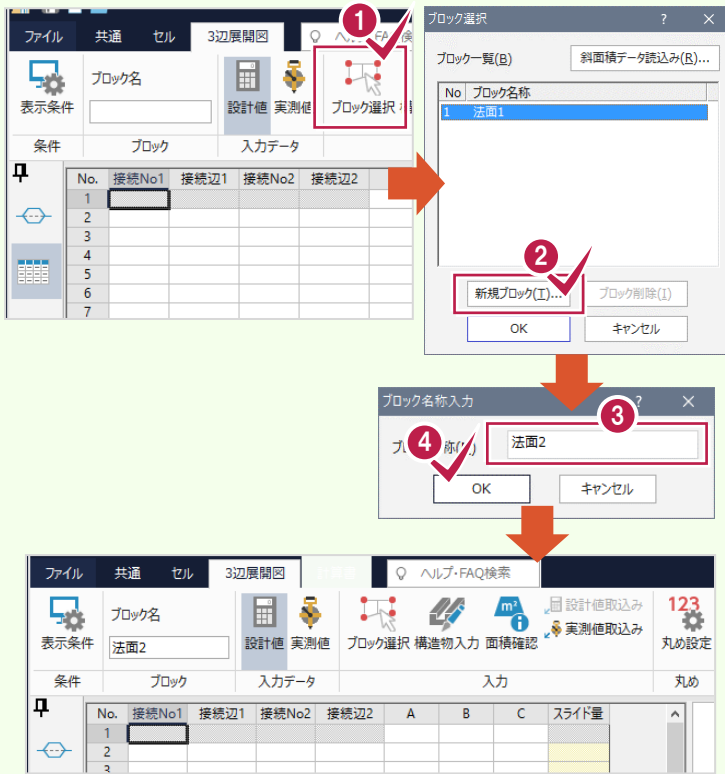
ファイル 共通 セル 3辺展開図 ヘルプ・FAQ検

1

表示条件 ブロック名 設計値 実測値 ブロック選択

条件 ブロック 入力データ

| No. | 接続No1 | 接続辺1 | 接続No2 | 接続辺2 |
|---|---|---|---|---|
| 1 | | | | |
| 2 | | | | |
| 3 | | | | |
| 4 | | | | |
| 5 | | | | |
| 6 | | | | |
| 7 | | | | |

ブロック選択 ? ×

ブロック一覧(B) 斜面積データ読込み(R)...

| No | ブロック名称 |
|---|---|
| 1 | 法面1 |

2

新規ブロック(T)... ブロック削除(I)

OK キャンセル

ブロック名称入力 ? ×

3

4

ブ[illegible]称(N) 法面2

OK キャンセル

ファイル 共通 セル 3辺展開図 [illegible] ヘルプ・FAQ検索

表示条件 ブロック名 法面2 設計値 実測値 ブロック選択 構造物入力 面積確認 設計値取込み 実測値取込み 123 丸め設定

条件 ブロック 入力データ 入力 丸め

| No. | 接続No1 | 接続辺1 | 接続No2 | 接続辺2 | A | B | C | スライド量 |
|---|---|---|---|---|---|---|---|---|
| 1 | | | | | | | | |
| 2 | | | | | | | | |
| 3 | | | | | | | | |